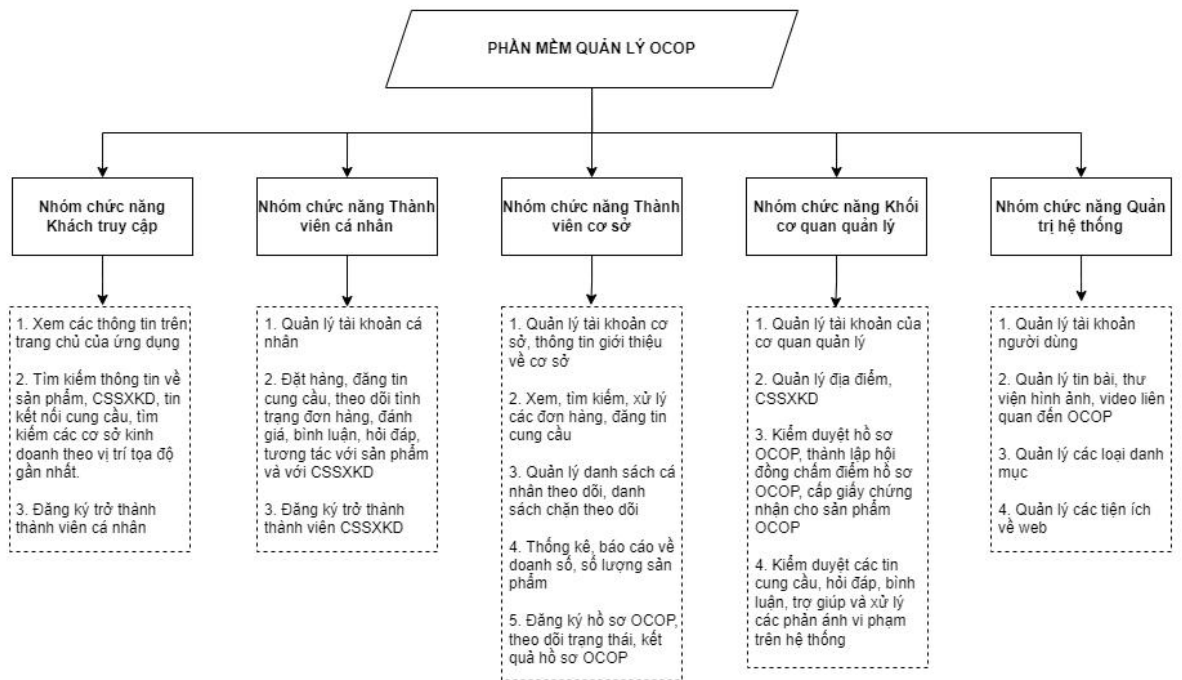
PHẦN MỀM QUẢN LÝ OCOP

Nhóm chức năng Khách truy cập

1. Xem các thông tin trên trang chủ của ứng dụng

2. Tìm kiếm thông tin về sản phẩm, CSSXKD, tin kết nối cung cầu, tìm kiếm các cơ sở kinh doanh theo vị trí tọa độ gần nhất.

3. Đăng ký trở thành thành viên cá nhân

Nhóm chức năng Thành viên cá nhân

1. Quản lý tài khoản cá nhân

2. Đặt hàng, đăng tin cung cầu, theo dõi tình trạng đơn hàng, đánh giá, bình luận, hỏi đáp, tương tác với sản phẩm và với CSSXKD

3. Đăng ký trở thành thành viên CSSXKD

Nhóm chức năng Thành viên cơ sở

1. Quản lý tài khoản cơ sở, thông tin giới thiệu về cơ sở

2. Xem, tìm kiếm, xử lý các đơn hàng, đăng tin cung cầu

3. Quản lý danh sách cá nhân theo dõi, danh sách chặn theo dõi

4. Thống kê, báo cáo về doanh số, số lượng sản phẩm

5. Đăng ký hồ sơ OCOP, theo dõi trạng thái, kết quả hồ sơ OCOP

Nhóm chức năng Khối cơ quan quản lý

1. Quản lý tài khoản của cơ quan quản lý

2. Quản lý địa điểm, CSSXKD

3. Kiểm duyệt hồ sơ OCOP, thành lập hội đồng chấm điểm hồ sơ OCOP, cấp giấy chứng nhận cho sản phẩm OCOP

4. Kiểm duyệt các tin cung cầu, hỏi đáp, bình luận, trợ giúp và xử lý các phản ánh vi phạm trên hệ thống

Nhóm chức năng Quản trị hệ thống

1. Quản lý tài khoản người dùng

2. Quản lý tin bài, thư viện hình ảnh, video liên quan đến OCOP

3. Quản lý các loại danh mục

4. Quản lý các tiện ích về web